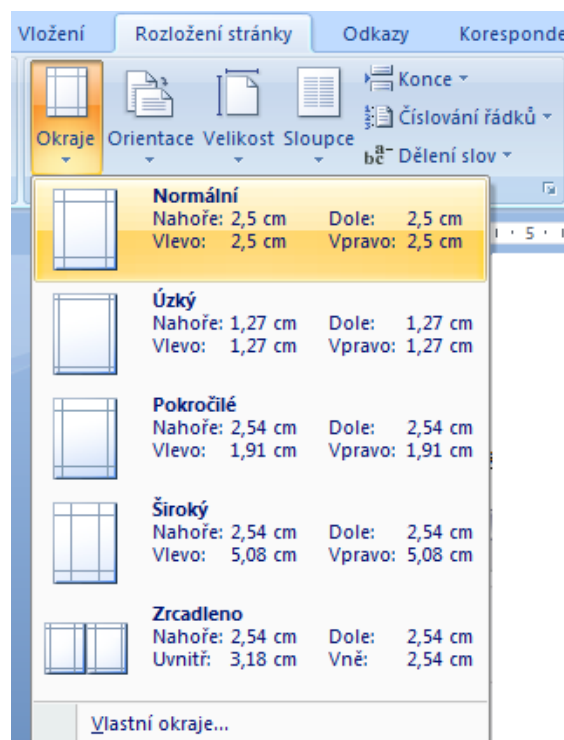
Vložení | Rozložení stránky | Odkazy | Koresponde

Okraje | Orientace | Velikost | Sloupce

Konce
Číslování řádků
Dělení slov

Normální
Nahoře: 2,5 cm  Dole: 2,5 cm
Vlevo: 2,5 cm  Vpravo: 2,5 cm

Úzký
Nahoře: 1,27 cm  Dole: 1,27 cm
Vlevo: 1,27 cm  Vpravo: 1,27 cm

Pokročilé
Nahoře: 2,54 cm  Dole: 2,54 cm
Vlevo: 1,91 cm  Vpravo: 1,91 cm

Široký
Nahoře: 2,54 cm  Dole: 2,54 cm
Vlevo: 5,08 cm  Vpravo: 5,08 cm

Zrcadleno
Nahoře: 2,54 cm  Dole: 2,54 cm
Uvnitř: 3,18 cm  Vně: 2,54 cm

Vlastní okraje...